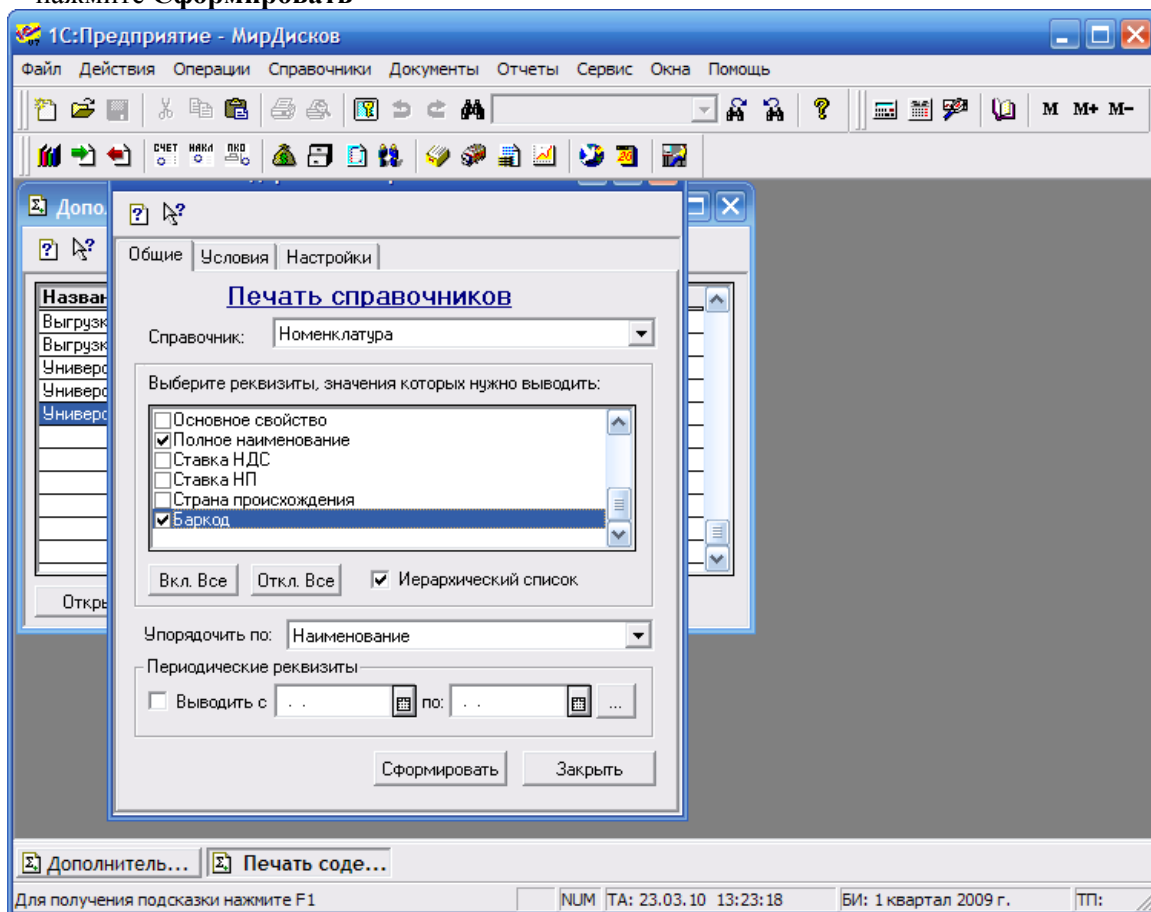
нажмите Сформировать

1С:Предприятие - МирДисков

Файл Действия Операции Справочники Документы Отчеты Сервис Окна Помощь

M M+ M-

СЧЕТ НАКЛ ПКО

Допо

Назван
Выгрузк
Выгрузк
Универс
Универс
Универс

Откр

Общие | Условия | Настройки

Печать справочников

Справочник: Номенклатура

Выберите реквизиты, значения которых нужно выводить:

Основное свойство
☑ Полное наименование
Ставка НДС
Ставка НП
Страна происхождения
☑ Баркод

Вкл. Все | Откл. Все | ☑ Иерархический список

Упорядочить по: Наименование

Периодические реквизиты

Выводить с . . по: . . ...

Сформировать | Закрыть

Дополнитель... | Печать соде...

Для получения подсказки нажмите F1 | NUM | ТА: 23.03.10 13:23:18 | БИ: 1 квартал 2009 г. | ТП: